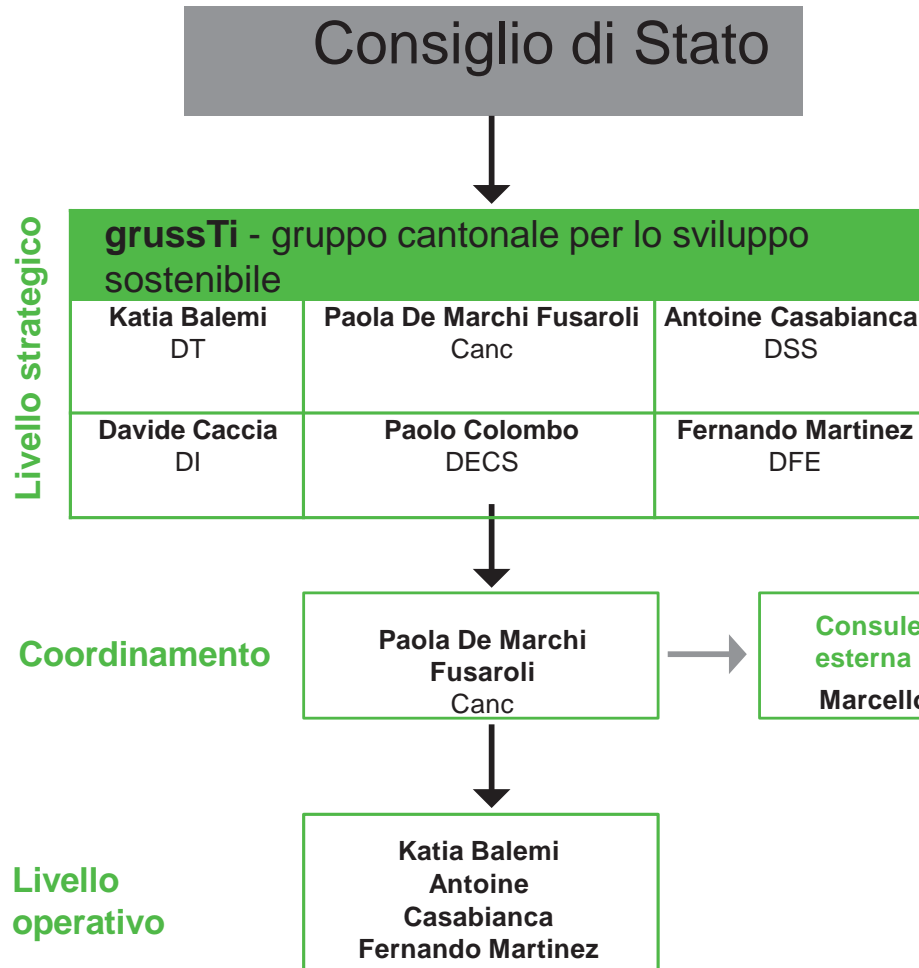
Consiglio di Stato

Livello strategico

**grussTi** - gruppo cantonale per lo sviluppo sostenibile

| Katia Balemi DT | Paola De Marchi Fusaroli Canc | Antoine Casabianca DSS |
|---|---|---|
| Davide Caccia DI | Paolo Colombo DECS | Fernando Martinez DFE |

Coordinamento

Paola De Marchi Fusaroli
Canc

Consule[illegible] esterna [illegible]
Marcello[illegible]

Livello operativo

Katia Balemi
Antoine Casabianca
Fernando Martinez